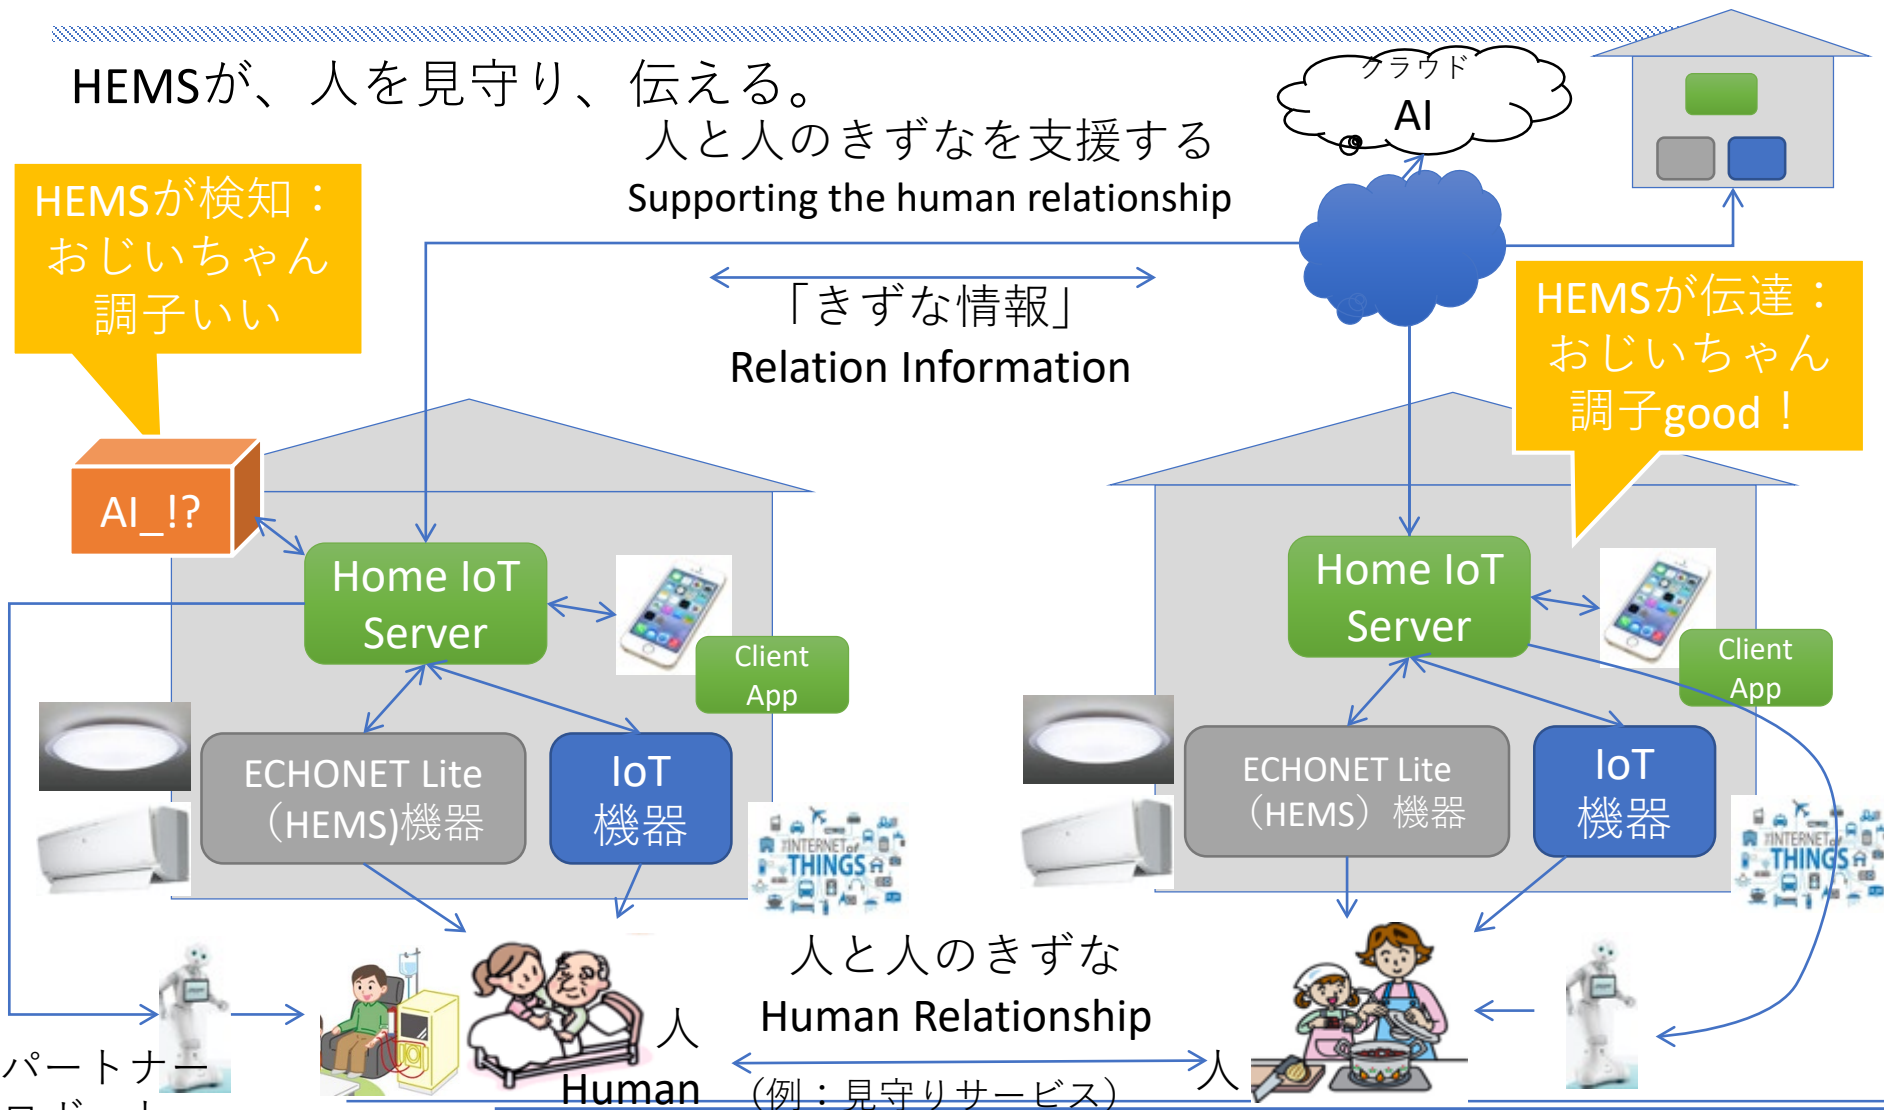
HEMSが、人を見守り、伝える。

クラウド
AI

人と人のきずなを支援する
Supporting the human relationship

HEMSが検知：
おじいちゃん
調子いい

「きずな情報」
Relation Information

HEMSが伝達：
おじいちゃん
調子good！

AI_!?

Home IoT Server

Client App

ECHONET Lite（HEMS)機器

IoT 機器

INTERNET of THINGS

Home IoT Server

Client App

ECHONET Lite（HEMS）機器

IoT 機器

INTERNET of THINGS

人と人のきずな
Human Relationship

人
Human

人

（例：見守りサービス）

パートナー
ロボット